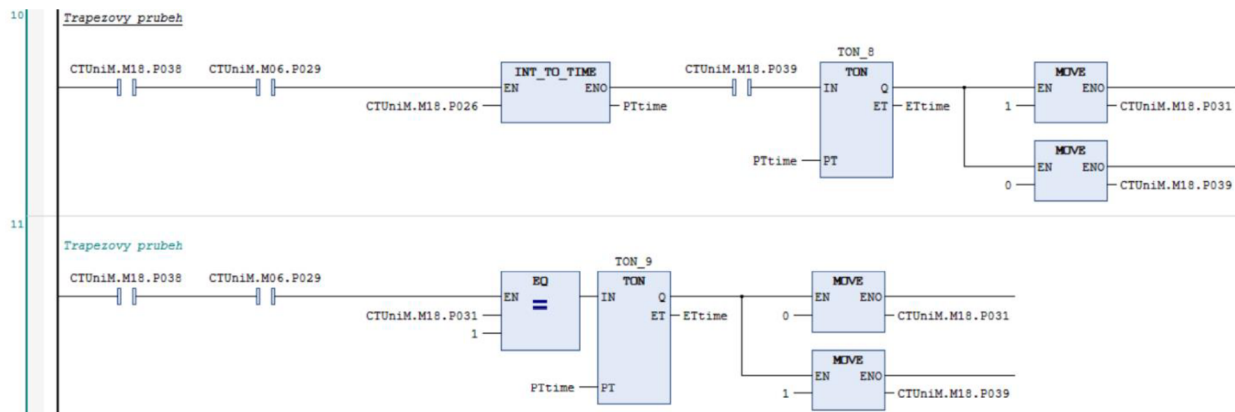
10

Trapezovy prubeh

CTUniM.M18.P038 CTUniM.M06.P029

INT_TO_TIME
EN ENO
CTUniM.M18.P026 PTtime

CTUniM.M18.P039

TON_8
TON
IN Q
ET ETtime
PTtime PT

MOVE
EN ENO
1 CTUniM.M18.P031

MOVE
EN ENO
0 CTUniM.M18.P039

11

Trapezovy prubeh

CTUniM.M18.P038 CTUniM.M06.P029

EQ
EN
=
CTUniM.M18.P031
1

TON_9
TON
IN Q
ET ETtime
PTtime PT

MOVE
EN ENO
0 CTUniM.M18.P031

MOVE
EN ENO
1 CTUniM.M18.P039